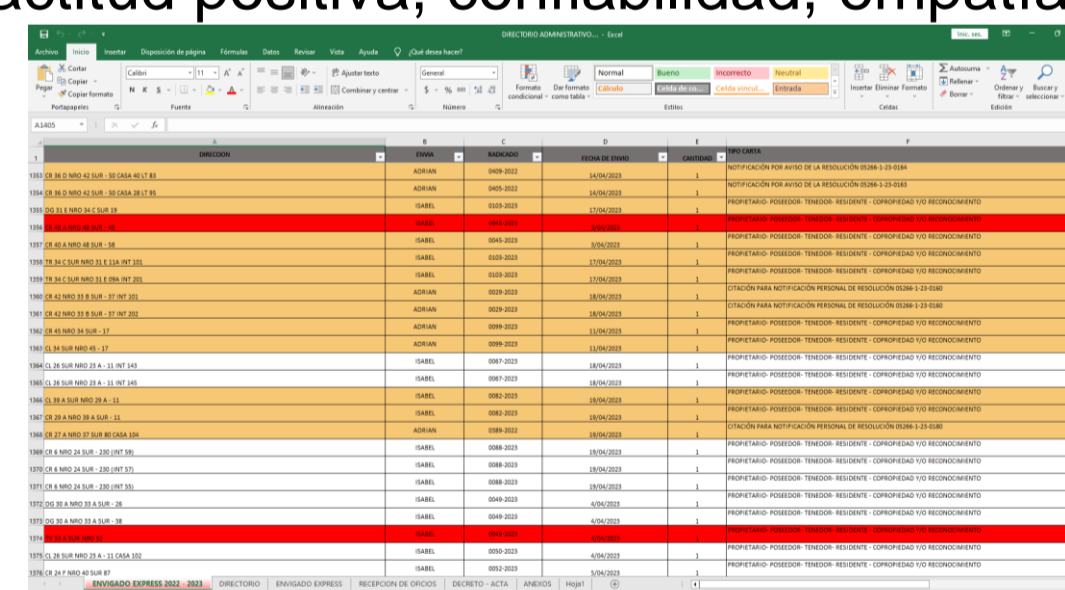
actitud positiva, confiabilidad, empatía

DIRECTORIO ADMINISTRATIVO... - Excel

Iniciar ses.

Archivo Inicio Insertar Disposición de página Fórmulas Datos Revisar Vista Ayuda ¿Qué desea hacer?

Cortar Copiar Copiar formato Pegar Portapapeles
Calibri 11 N K S Fuente
Ajustar texto Combinar y centrar Alineación
General $ % 000 Número
Formato condicional Dar formato como tabla
Normal Bueno Incorrecto Neutral Cálculo Celda de co... Celda vincul... Entrada Estilos
Insertar Eliminar Formato Celdas
Autosuma Rellenar Borrar Ordenar y filtrar Buscar y seleccionar Edición

A1405

| | A | B | C | D | E | F |
|---|---|---|---|---|---|---|
| 1 | DIRECCION | ENVIA | RADICADO | FECHA DE ENVIO | CANTIDAD | TIPO CARTA |
| 1353 | CR 36 D NRO 42 SUR - 50 CASA 40 LT 83 | ADRIAN | 0409-2022 | 14/04/2023 | 1 | NOTIFICACIÓN POR AVISO DE LA RESOLUCIÓN 05266-1-23-0164 |
| 1354 | CR 36 D NRO 42 SUR - 50 CASA 28 LT 95 | ADRIAN | 0405-2022 | 14/04/2023 | 1 | NOTIFICACIÓN POR AVISO DE LA RESOLUCIÓN 05266-1-23-0163 |
| 1355 | DG 31 E NRO 34 C SUR 19 | ISABEL | 0103-2023 | 17/04/2023 | 1 | PROPIETARIO- POSEEDOR- TENEDOR- RESIDENTE - COPROPIEDAD Y/O RECONOCIMIENTO |
| 1356 | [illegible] | ISABEL | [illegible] | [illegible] | 1 | PROPIETARIO- POSEEDOR- TENEDOR- RESIDENTE - COPROPIEDAD Y/O RECONOCIMIENTO |
| 1357 | CR 40 A NRO 48 SUR - 58 | ISABEL | 0045-2023 | 3/04/2023 | 1 | PROPIETARIO- POSEEDOR- TENEDOR- RESIDENTE - COPROPIEDAD Y/O RECONOCIMIENTO |
| 1358 | TR 34 C SUR NRO 31 E 11A INT 101 | ISABEL | 0103-2023 | 17/04/2023 | 1 | PROPIETARIO- POSEEDOR- TENEDOR- RESIDENTE - COPROPIEDAD Y/O RECONOCIMIENTO |
| 1359 | TR 34 C SUR NRO 31 E 09A INT 201 | ISABEL | 0103-2023 | 17/04/2023 | 1 | PROPIETARIO- POSEEDOR- TENEDOR- RESIDENTE - COPROPIEDAD Y/O RECONOCIMIENTO |
| 1360 | CR 42 NRO 33 B SUR - 37 INT 101 | ADRIAN | 0029-2023 | 18/04/2023 | 1 | CITACIÓN PARA NOTIFICACIÓN PERSONAL DE RESOLUCIÓN 05266-1-23-0160 |
| 1361 | CR 42 NRO 33 B SUR - 37 INT 202 | ADRIAN | 0029-2023 | 18/04/2023 | 1 | CITACIÓN PARA NOTIFICACIÓN PERSONAL DE RESOLUCIÓN 05266-1-23-0160 |
| 1362 | CR 45 NRO 34 SUR - 17 | ADRIAN | 0099-2023 | 11/04/2023 | 1 | PROPIETARIO- POSEEDOR- TENEDOR- RESIDENTE - COPROPIEDAD Y/O RECONOCIMIENTO |
| 1363 | CL 34 SUR NRO 45 - 17 | ADRIAN | 0099-2023 | 11/04/2023 | 1 | PROPIETARIO- POSEEDOR- TENEDOR- RESIDENTE - COPROPIEDAD Y/O RECONOCIMIENTO |
| 1364 | CL 26 SUR NRO 23 A - 11 INT 143 | ISABEL | 0067-2023 | 18/04/2023 | 1 | PROPIETARIO- POSEEDOR- TENEDOR- RESIDENTE - COPROPIEDAD Y/O RECONOCIMIENTO |
| 1365 | CL 26 SUR NRO 23 A - 11 INT 145 | ISABEL | 0067-2023 | 18/04/2023 | 1 | PROPIETARIO- POSEEDOR- TENEDOR- RESIDENTE - COPROPIEDAD Y/O RECONOCIMIENTO |
| 1366 | CL 39 A SUR NRO 29 A - 11 | ISABEL | 0082-2023 | 19/04/2023 | 1 | PROPIETARIO- POSEEDOR- TENEDOR- RESIDENTE - COPROPIEDAD Y/O RECONOCIMIENTO |
| 1367 | CR 29 A NRO 39 A SUR - 11 | ISABEL | 0082-2023 | 19/04/2023 | 1 | PROPIETARIO- POSEEDOR- TENEDOR- RESIDENTE - COPROPIEDAD Y/O RECONOCIMIENTO |
| 1368 | CR 27 A NRO 37 SUR 80 CASA 104 | ADRIAN | 0389-2022 | 19/04/2023 | 1 | CITACIÓN PARA NOTIFICACIÓN PERSONAL DE RESOLUCIÓN 05266-1-23-0180 |
| 1369 | CR 6 NRO 24 SUR - 230 (INT 59) | ISABEL | 0088-2023 | 19/04/2023 | 1 | PROPIETARIO- POSEEDOR- TENEDOR- RESIDENTE - COPROPIEDAD Y/O RECONOCIMIENTO |
| 1370 | CR 6 NRO 24 SUR - 230 (INT 57) | ISABEL | 0088-2023 | 19/04/2023 | 1 | PROPIETARIO- POSEEDOR- TENEDOR- RESIDENTE - COPROPIEDAD Y/O RECONOCIMIENTO |
| 1371 | CR 6 NRO 24 SUR - 230 (INT 55) | ISABEL | 0088-2023 | 19/04/2023 | 1 | PROPIETARIO- POSEEDOR- TENEDOR- RESIDENTE - COPROPIEDAD Y/O RECONOCIMIENTO |
| 1372 | DG 30 A NRO 33 A SUR - 28 | ISABEL | 0049-2023 | 4/04/2023 | 1 | PROPIETARIO- POSEEDOR- TENEDOR- RESIDENTE - COPROPIEDAD Y/O RECONOCIMIENTO |
| 1373 | DG 30 A NRO 33 A SUR - 38 | ISABEL | 0049-2023 | 4/04/2023 | 1 | PROPIETARIO- POSEEDOR- TENEDOR- RESIDENTE - COPROPIEDAD Y/O RECONOCIMIENTO |
| 1374 | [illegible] | ISABEL | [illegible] | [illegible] | 1 | PROPIETARIO- POSEEDOR- TENEDOR- RESIDENTE - COPROPIEDAD Y/O RECONOCIMIENTO |
| 1375 | CL 26 SUR NRO 23 A - 11 CASA 102 | ISABEL | 0050-2023 | 4/04/2023 | 1 | PROPIETARIO- POSEEDOR- TENEDOR- RESIDENTE - COPROPIEDAD Y/O RECONOCIMIENTO |
| 1376 | CR 24 F NRO 40 SUR 87 | ISABEL | 0052-2023 | 5/04/2023 | 1 | PROPIETARIO- POSEEDOR- TENEDOR- RESIDENTE - COPROPIEDAD Y/O RECONOCIMIENTO |

ENVIGADO EXPRESS 2022 - 2023 | DIRECTORIO | ENVIGADO EXPRESS | RECEPCION DE OFICIOS | DECRETO - ACTA | ANEXOS | Hoja1